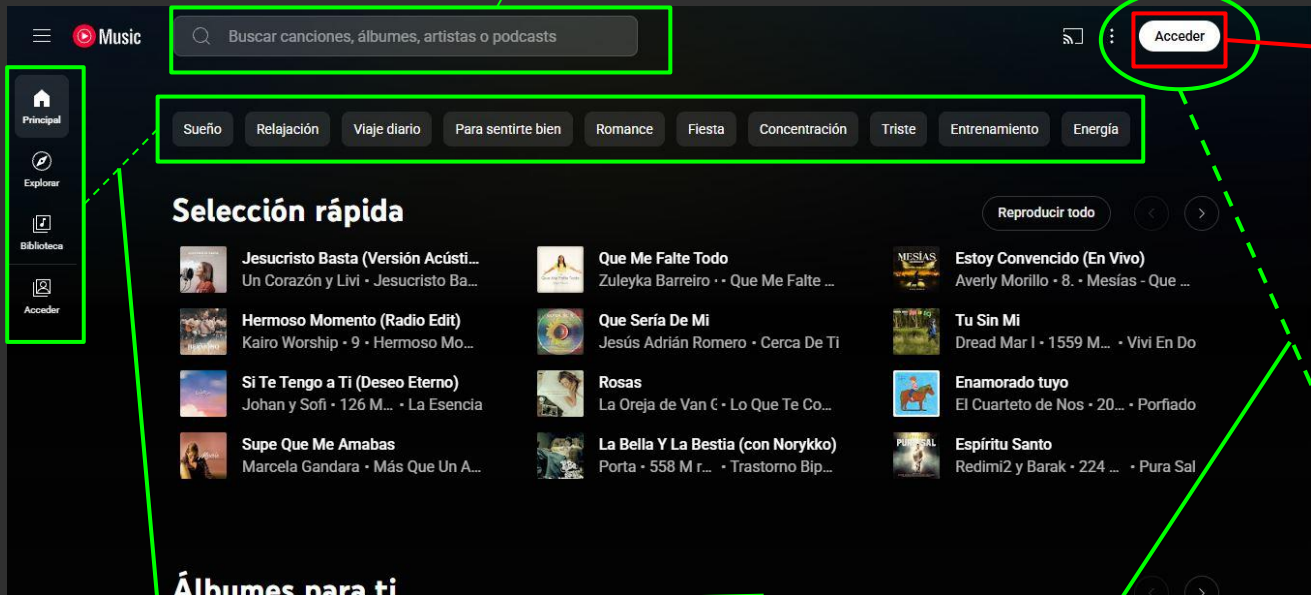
Music

Buscar canciones, álbumes, artistas o podcasts

Acceder

Principal

Explorar

Biblioteca

Acceder

Sueño | Relajación | Viaje diario | Para sentirte bien | Romance | Fiesta | Concentración | Triste | Entrenamiento | Energía

Selección rápida

Reproducir todo

Jesucristo Basta (Versión Acústi...
Un Corazón y Livi • Jesucristo Ba...

Hermoso Momento (Radio Edit)
Kairo Worship • 9 • Hermoso Mo...

Si Te Tengo a Ti (Deseo Eterno)
Johan y Sofi • 126 M... • La Esencia

Supe Que Me Amabas
Marcela Gandara • Más Que Un A...

Que Me Falte Todo
Zuleyka Barreiro • • Que Me Falte ...

Que Sería De Mi
Jesús Adrián Romero • Cerca De Ti

Rosas
La Oreja de Van G • Lo Que Te Co...

La Bella Y La Bestia (con Norykko)
Porta • 558 M r... • Trastorno Bip...

Estoy Convencido (En Vivo)
Averly Morillo • 8. • Mesías - Que ...

Tu Sin Mi
Dread Mar I • 1559 M... • Vivi En Do

Enamorado tuyo
El Cuarteto de Nos • 20... • Porfiado

Espíritu Santo
Redimi2 y Barak • 224 ... • Pura Sal

Álbumes para ti